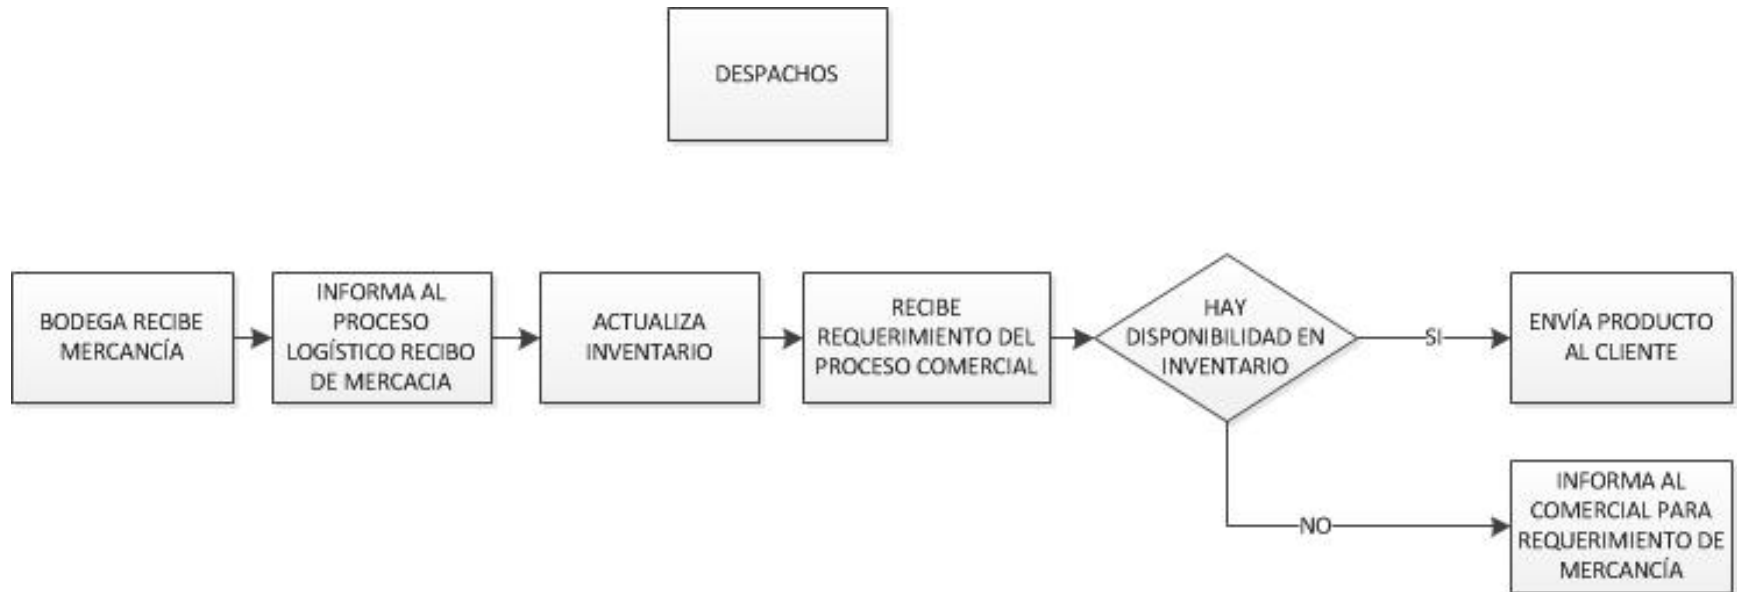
DESPACHOS

BODEGA RECIBE MERCANCÍA

INFORMA AL PROCESO LOGÍSTICO RECIBO DE MERCACIA

ACTUALIZA INVENTARIO

RECIBE REQUERIMIENTO DEL PROCESO COMERCIAL

HAY DISPONIBILIDAD EN INVENTARIO

SI

ENVÍA PRODUCTO AL CLIENTE

NO

INFORMA AL COMERCIAL PARA REQUERIMIENTO DE MERCANCÍA